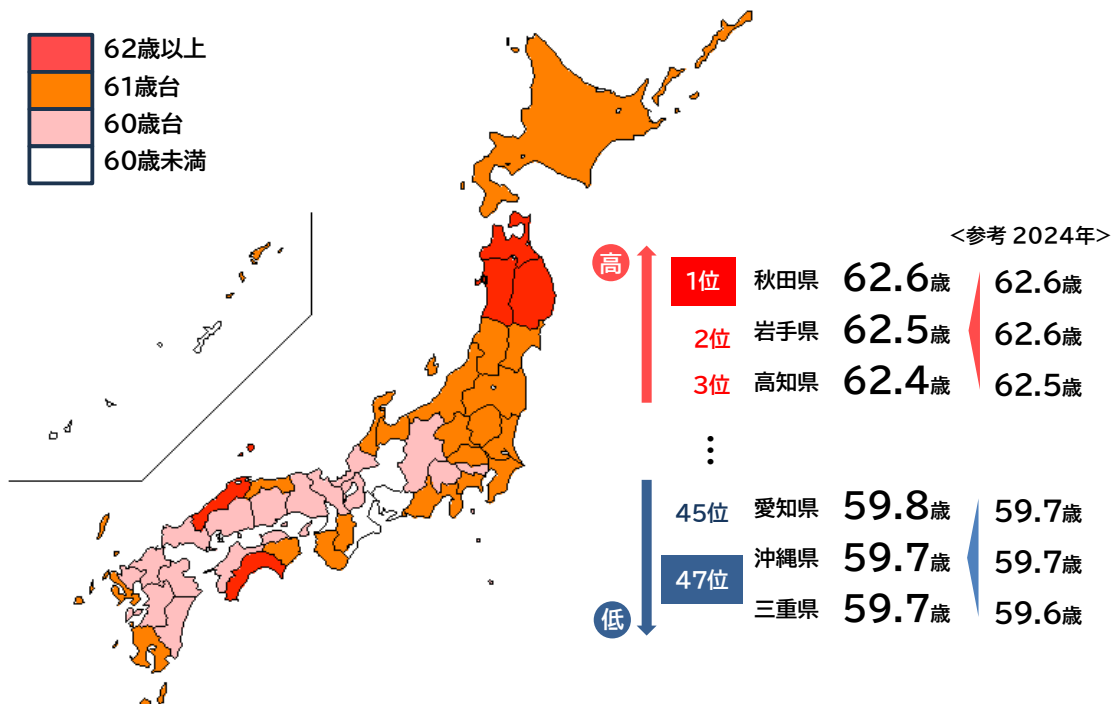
62歳以上
61歳台
60歳台
60歳未満

<参考 2024年>

高

| | | | |
|---|---|---|---|
| 1位 | 秋田県 | 62.6歳 | 62.6歳 |
| 2位 | 岩手県 | 62.5歳 | 62.6歳 |
| 3位 | 高知県 | 62.4歳 | 62.5歳 |
| ⋮ | | | |
| 45位 | 愛知県 | 59.8歳 | 59.7歳 |
| 47位 | 沖縄県 | 59.7歳 | 59.7歳 |
| | 三重県 | 59.7歳 | 59.6歳 |

低